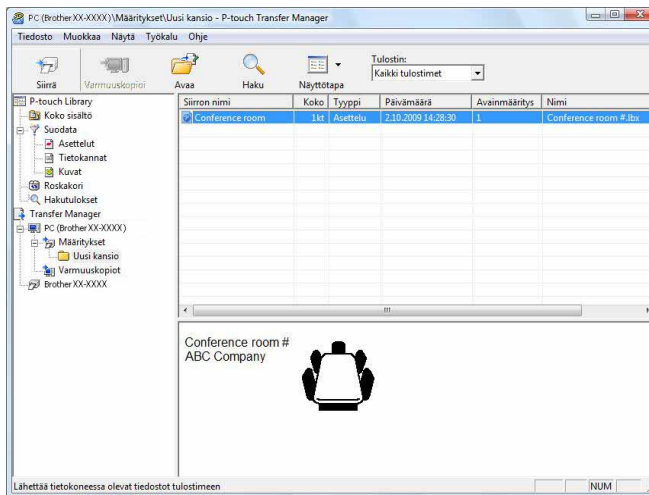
PC (Brother XX-XXXX)\Määritykset\Uusi kansio - P-touch Transfer Manager

Tiedosto Muokkaa Näytä Työkalu Ohje

Siirrä Varmuuskopioi Avaa Haku Näyttötapa

Tulostin:
Kaikki tulostimet

P-touch Library
Koko sisältö
Suodata
Asettelut
Tietokannat
Kuvat
Roskakori
Hakutulokset
Transfer Manager
PC (Brother XX-XXXX)
Määritykset
Uusi kansio
Varmuuskopiot
Brother XX-XXXX

| Siirron nimi | Koko | Tyyppi | Päivämäärä | Avainmääritys | Nimi |
|---|---|---|---|---|---|
| Conference room | 1kt | Asettelu | 2.10.2009 14:28:30 | 1 | Conference room #.lbx |

Conference room #
ABC Company

Lähettää tietokoneessa olevat tiedostot tulostimeen

NUM